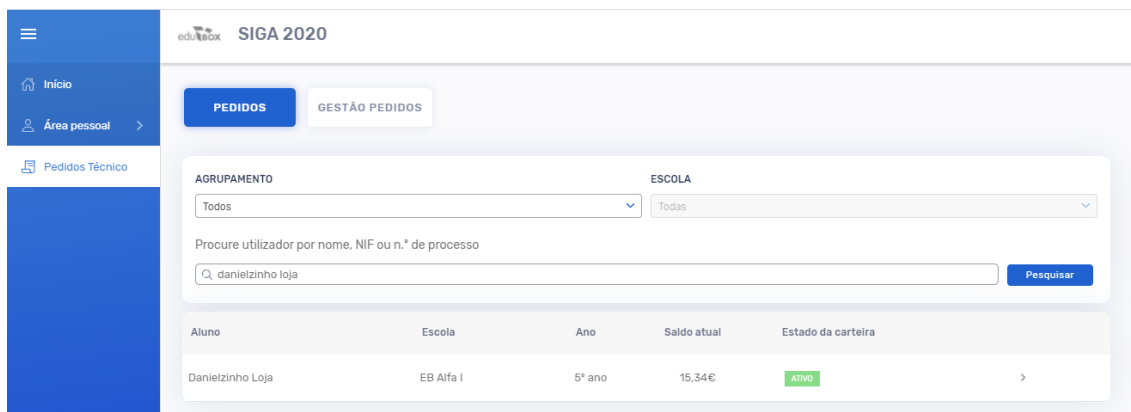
eduBOX SIGA 2020

Início
Área pessoal
Pedidos Técnico

PEDIDOS
GESTÃO PEDIDOS

AGRUPAMENTO
Todos

ESCOLA
Todas

Procure utilizador por nome, NIF ou n.º de processo

danielzinho loja

Pesquisar

| Aluno | Escola | Ano | Saldo atual | Estado da carteira |
|---|---|---|---|---|
| Danielzinho Loja | EB Alfa I | 5º ano | 15,34€ | ATIVO |